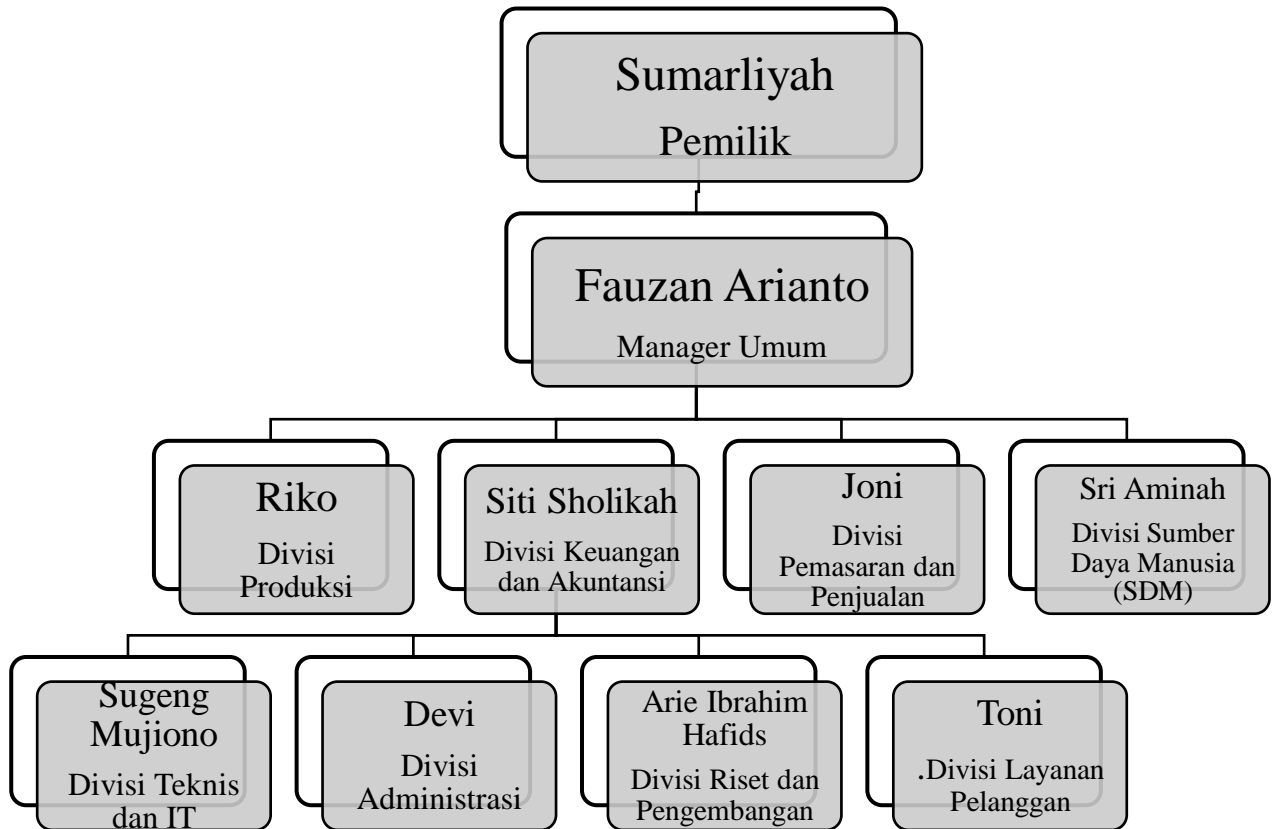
Sumarliyah
Pemilik

Fauzan Arianto
Manager Umum

Riko
Divisi Produksi

Siti Sholikah
Divisi Keuangan dan Akuntansi

Joni
Divisi Pemasaran dan Penjualan

Sri Aminah
Divisi Sumber Daya Manusia (SDM)

Sugeng Mujiono
Divisi Teknis dan IT

Devi
Divisi Administrasi

Arie Ibrahim Hafids
Divisi Riset dan Pengembangan

Toni
.Divisi Layanan Pelanggan